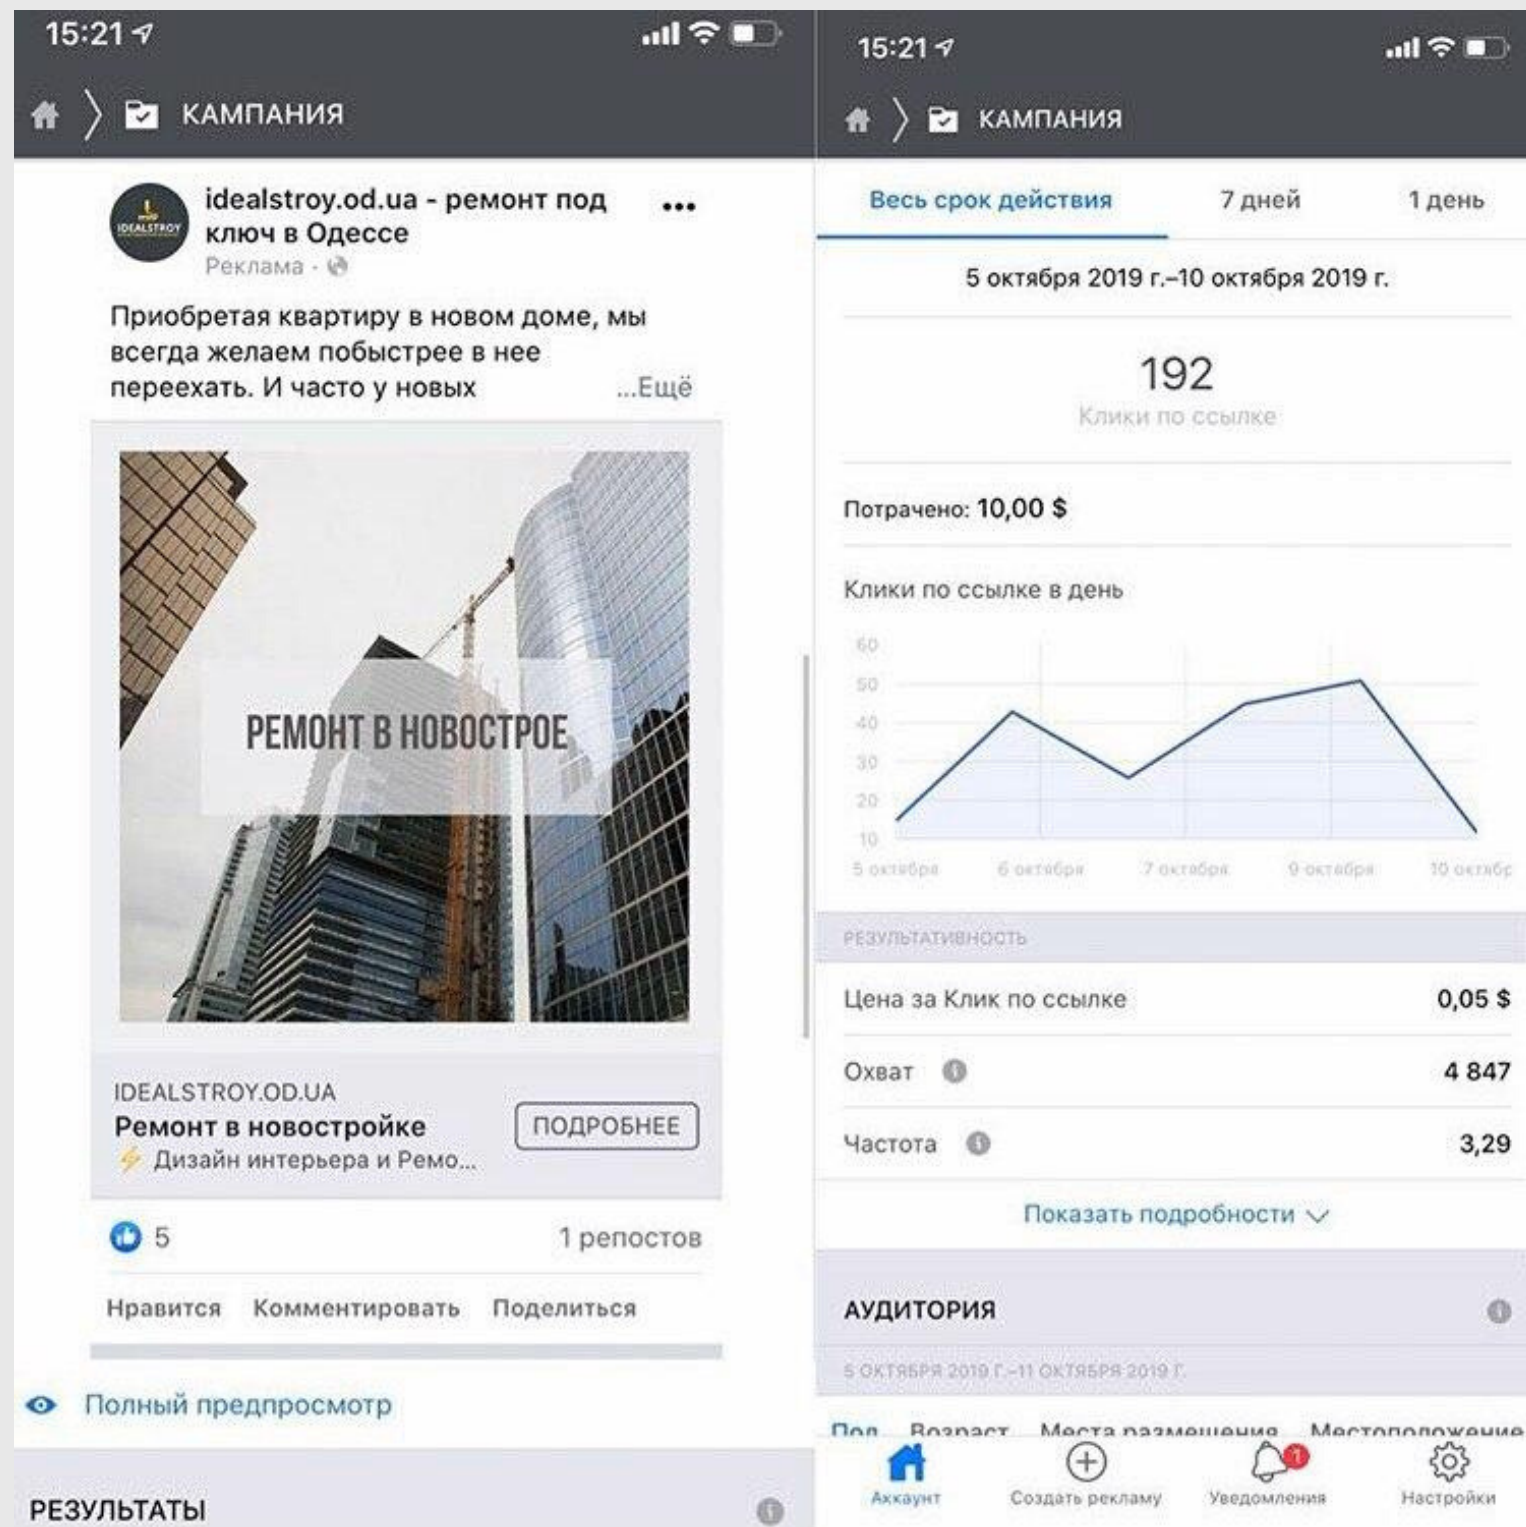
15:21

КАМПАНИЯ

idealstroy.od.ua - ремонт под ключ в Одессе
Реклама ·

Приобретая квартиру в новом доме, мы всегда желаем побыстрее в нее переехать. И часто у новых ...Ещё

РЕМОНТ В НОВОСТРОЕ

IDEALSTROY.OD.UA
Ремонт в новостройке
Дизайн интерьера и Ремо...
ПОДРОБНЕЕ

5
1 репостов

Нравится Комментировать Поделиться

Полный предпросмотр

РЕЗУЛЬТАТЫ

15:21

КАМПАНИЯ

Весь срок действия 7 дней 1 день

5 октября 2019 г.–10 октября 2019 г.

192
Клики по ссылке

Потрачено: 10,00 $

Клики по ссылке в день

60
50
40
30
20
10
5 октября 6 октября 7 октября 9 октября 10 октябр

РЕЗУЛЬТАТИВНОСТЬ

Цена за Клик по ссылке 0,05 $
Охват 4 847
Частота 3,29

Показать подробности

АУДИТОРИЯ
5 ОКТЯБРЯ 2019 Г.–11 ОКТЯБРЯ 2019 Г.

Пол Возраст Места размещения Местоположение

Аккаунт Создать рекламу Уведомления Настройки